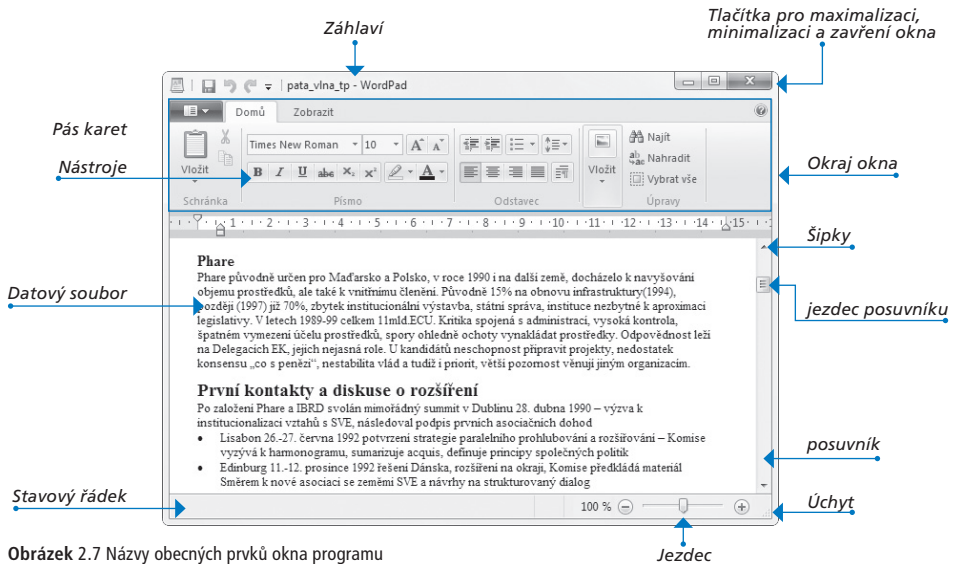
Záhlaví

Tlačítka pro maximalizaci, minimalizaci a zavření okna

pata_vlna_tp - WordPad

Domů
Zobrazit

Pás karet

Nástroje

Vložit
Schránka

Times New Roman
10
B
I
U
abc
$X_2$
$X^2$
A
Písmo

Odstavec

Vložit

Najít
Nahradit
Vybrat vše
Úpravy

Okraj okna

Šipky

1 · 2 · 3 · 4 · 5 · 6 · 7 · 8 · 9 · 10 · 11 · 12 · 13 · 14 · 15

Phare
Phare původně určen pro Maďarsko a Polsko, v roce 1990 i na další země, docházelo k navyšování objemu prostředků, ale také k vnitřnímu členění. Původně 15% na obnovu infrastruktury(1994), později (1997) již 70%, zbytek institucionální výstavba, státní správa, instituce nezbytné k aproximaci legislativy. V letech 1989-99 celkem 11mld.ECU. Kritika spojená s administrací, vysoká kontrola, špatném vymezení účelu prostředků, spory ohledně ochoty vynakládat prostředky. Odpovědnost leží na Delegacích EK, jejich nejasná role. U kandidátů neschopnost připravit projekty, nedostatek konsensu „co s penězi", nestabilita vlád a tudíž i priorit, větší pozornost věnují jiným organizacím.

Datový soubor

jezdec posuvníku

První kontakty a diskuse o rozšíření
Po založení Phare a IBRD svolán mimořádný summit v Dublinu 28. dubna 1990 – výzva k institucionalizaci vztahů s SVE, následoval podpis prvních asociačních dohod
• Lisabon 26.-27. června 1992 potvrzení strategie paralelního prohlubování a rozšiřování – Komise vyzývá k harmonogramu, sumarizuje acquis, definuje principy společných politik
• Edinburg 11.-12. prosince 1992 řešení Dánska, rozšíření na okraji, Komise předkládá materiál Směrem k nové asociaci se zeměmi SVE a návrhy na strukturovaný dialog

posuvník

Stavový řádek

100 %

Úchyt

Obrázek 2.7 Názvy obecných prvků okna programu

Jezdec